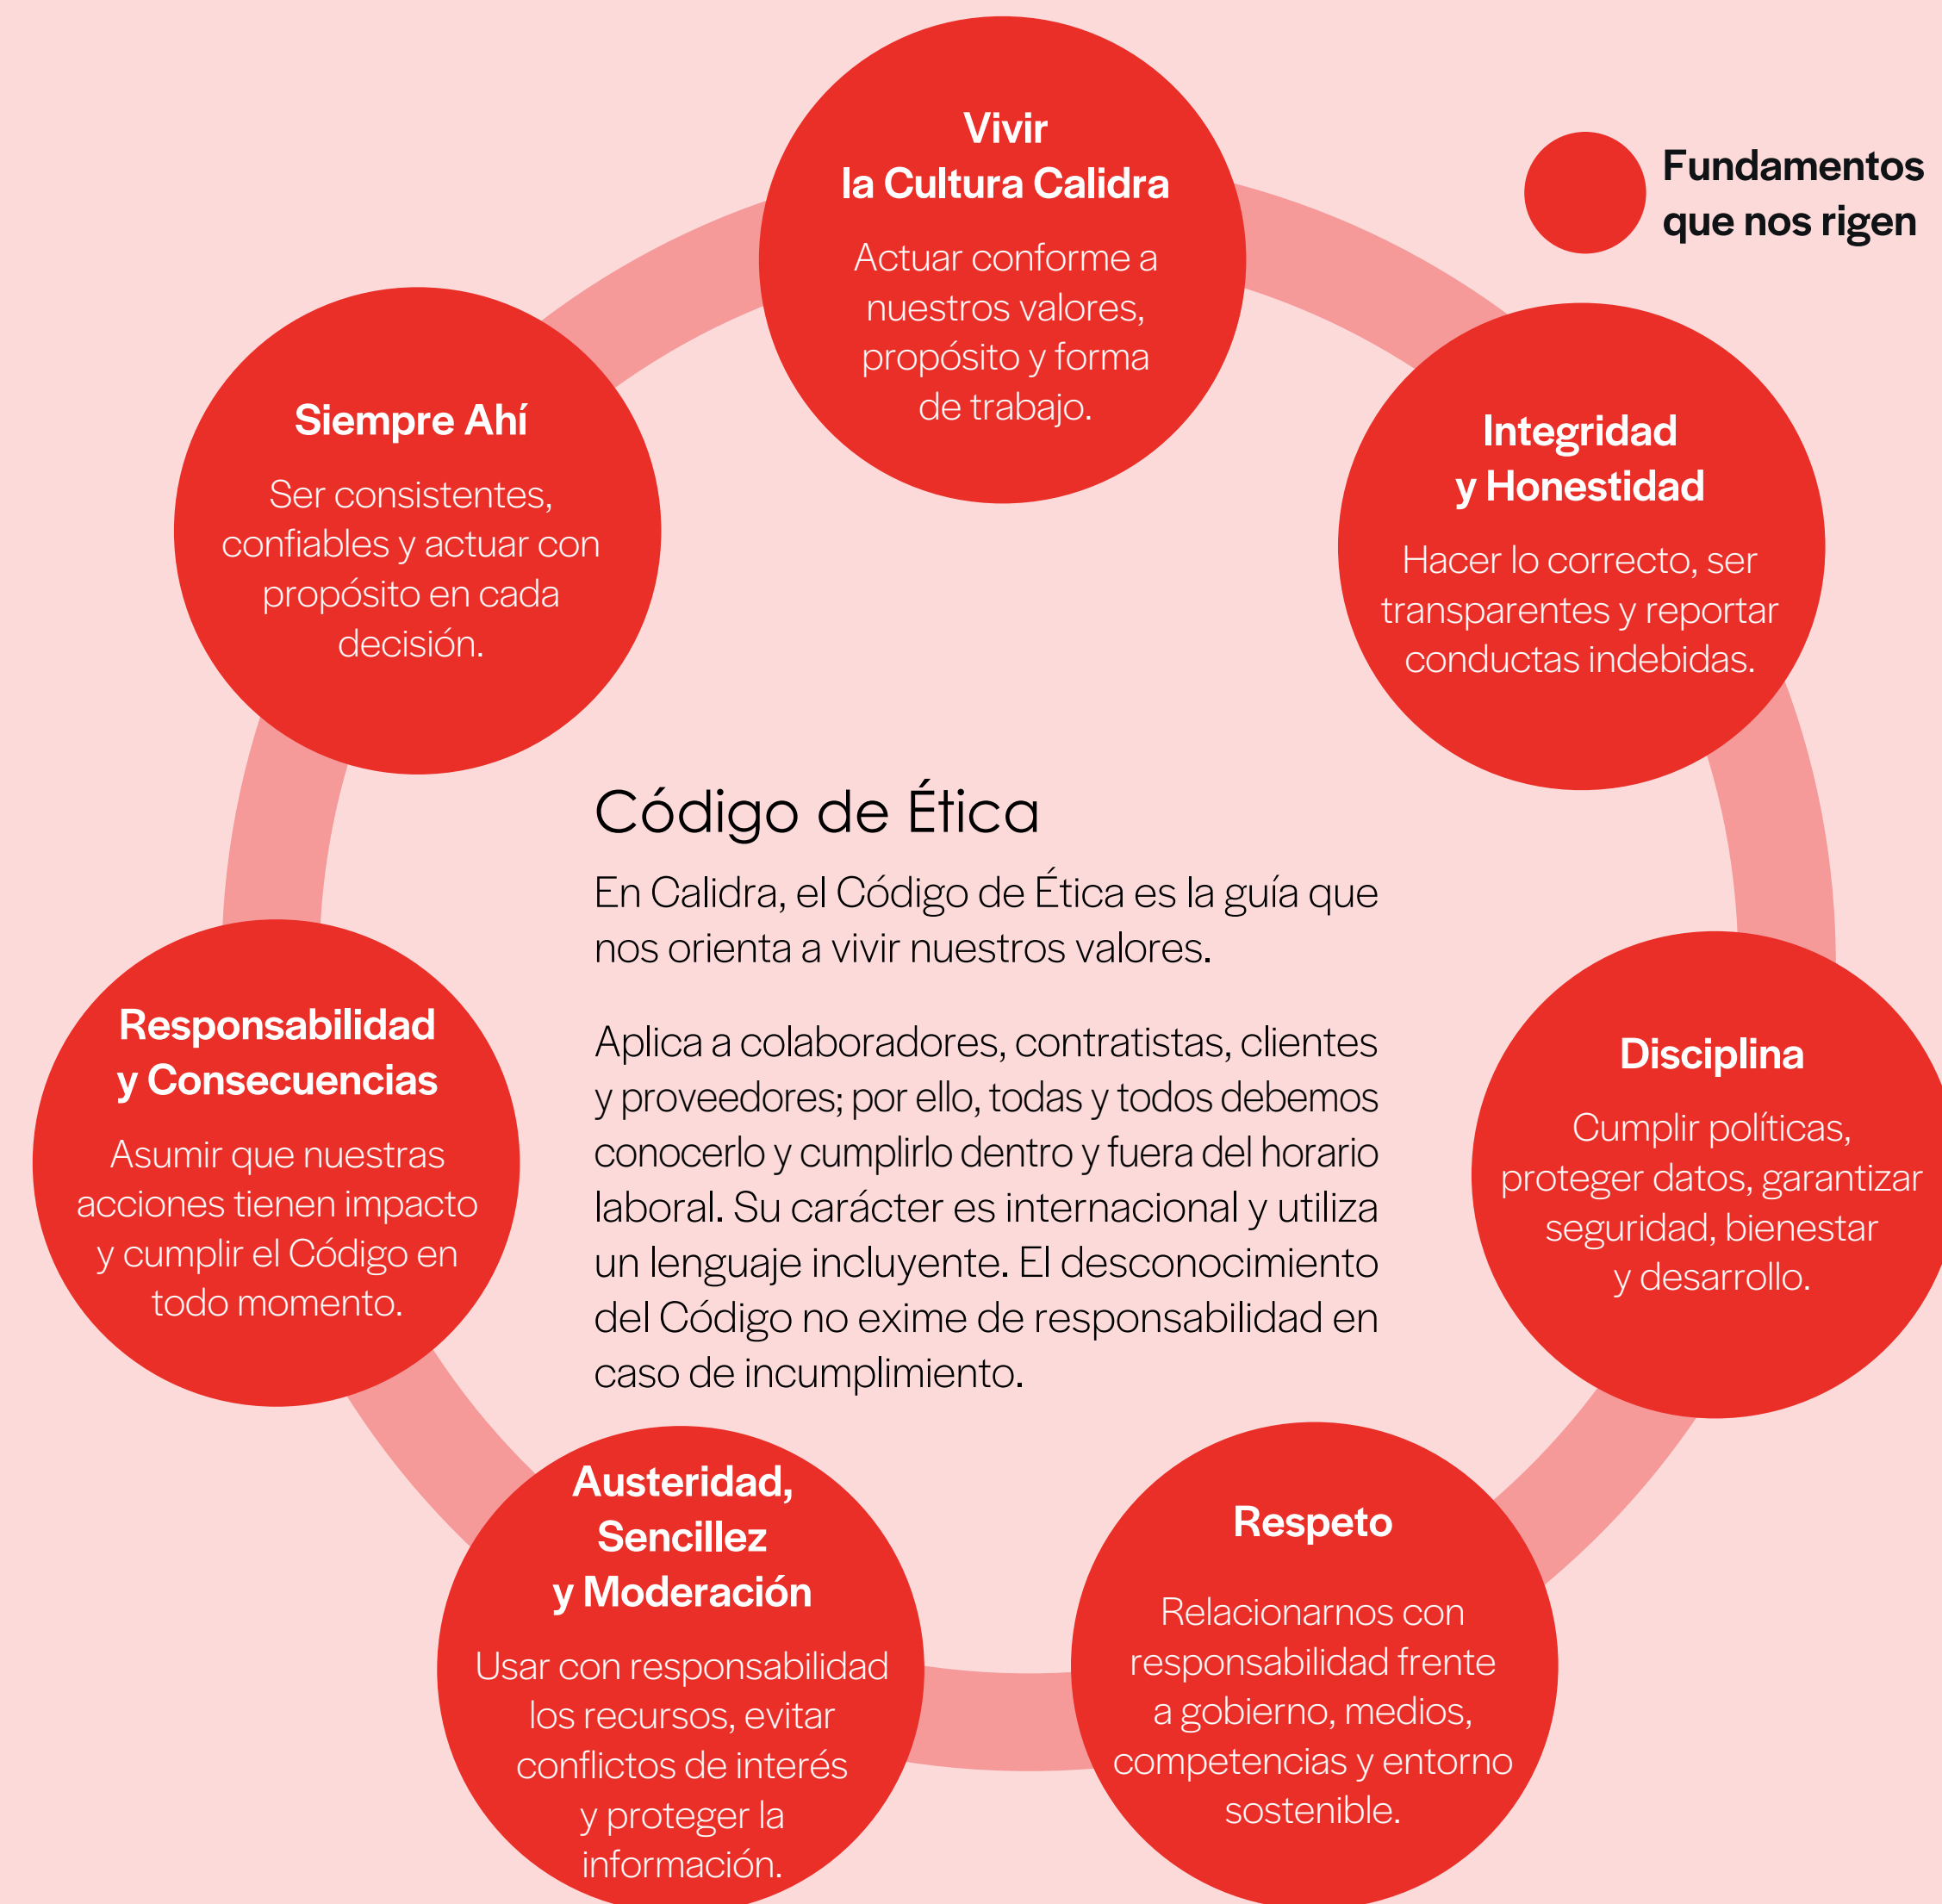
Fundamentos que nos rigen

Vivir la Cultura Calidra

Actuar conforme a nuestros valores, propósito y forma de trabajo.

Integridad y Honestidad

Hacer lo correcto, ser transparentes y reportar conductas indebidas.

Disciplina

Cumplir políticas, proteger datos, garantizar seguridad, bienestar y desarrollo.

Respeto

Relacionarnos con responsabilidad frente a gobierno, medios, competencias y entorno sostenible.

Austeridad, Sencillez y Moderación

Usar con responsabilidad los recursos, evitar conflictos de interés y proteger la información.

Responsabilidad y Consecuencias

Asumir que nuestras acciones tienen impacto y cumplir el Código en todo momento.

Siempre Ahí

Ser consistentes, confiables y actuar con propósito en cada decisión.

Código de Ética

En Calidra, el Código de Ética es la guía que nos orienta a vivir nuestros valores.

Aplica a colaboradores, contratistas, clientes y proveedores; por ello, todas y todos debemos conocerlo y cumplirlo dentro y fuera del horario laboral. Su carácter es internacional y utiliza un lenguaje incluyente. El desconocimiento del Código no exime de responsabilidad en caso de incumplimiento.